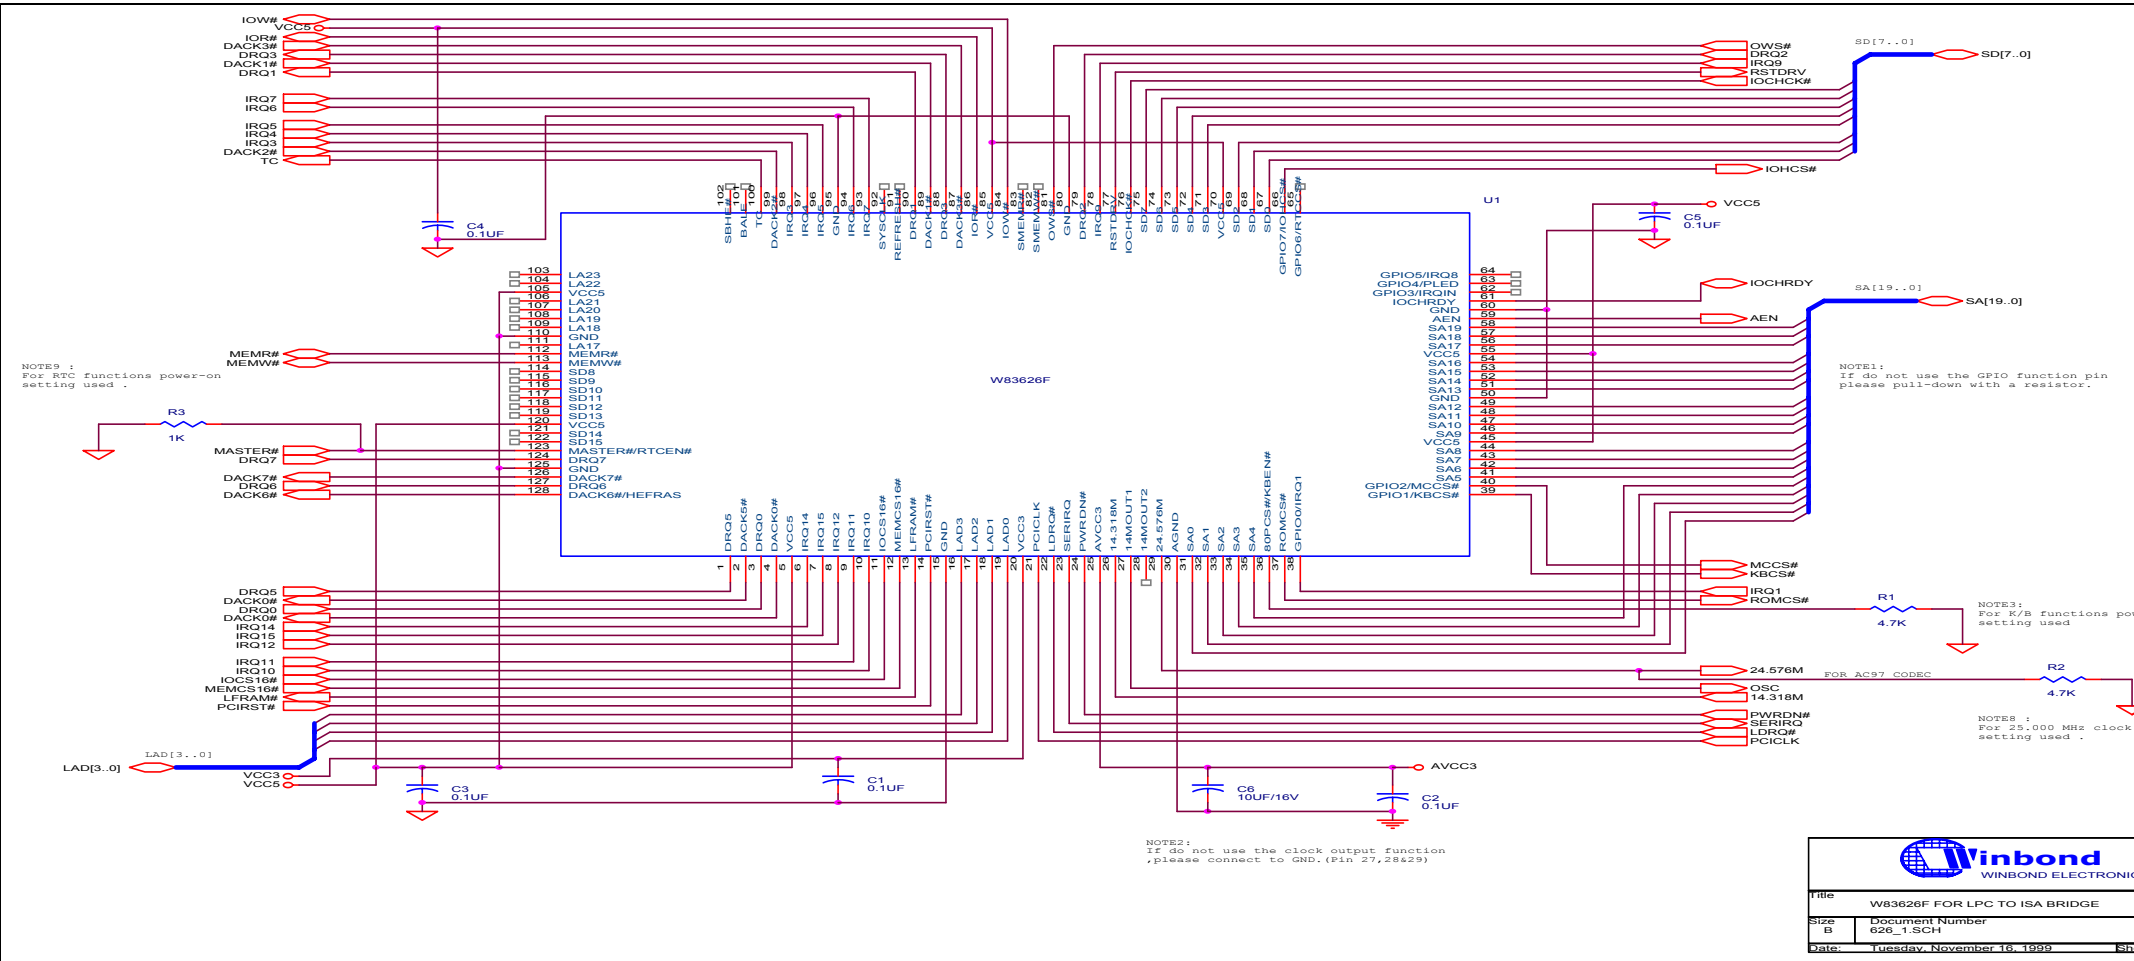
IOW#
VCC5
IOR#
DACK3#
DRQ3
DACK1#
DRQ1

IRQ7
IRQ6

IRQ5
IRQ4
IRQ3
DACK2#
TC

C4
0.1UF

OWS#
DRQ2
IRQ9
RSTDRV
IOCHCK#

SD[7..0]
SD[7..0]

IOHCS#

U1

VCC5
C5
0.1UF

IOCHRDY

SA[19..0]
SA[19..0]

AEN

102 SBHE#
101 BALE
100 TC
99 DACK2#
98 IRQ3
97 IRQ4
96 IRQ5
95 GND
94 IRQ6
93 IRQ7
92 SYSCLK
91 REFRESH#
90 DRQ1
89 DACK1#
88 DRQ3
87 DACK3#
86 IOR#
85 VCC5
84 IOW#
83 SMEMR#
82 SMEMW#
81 OWS#
80 GND
79 DRQ2
78 IRQ9
77 RSTDRV
76 IOCHCK#
75 SD7
74 SD6
73 SD5
72 SD4
71 SD3
70 VCC5
69 SD2
68 SD1
67 SD0
66 GPIO7/IOHCS#
65 GPIO6/RTCCS#

103 LA23
104 LA22
105 VCC5
106 LA21
107 LA20
108 LA19
109 LA18
110 GND
111 LA17
112 MEMR#
113 MEMW#
114 SD8
115 SD9
116 SD10
117 SD11
118 SD12
119 SD13
120 VCC5
121 SD14
122 SD15
123 MASTER#/RTCEN#
124 DRQ7
125 GND
126 DACK7#
127 DRQ6
128 DACK6#/HEFRAS

W83626F

GPIO5/IRQ8 64
GPIO4/PLED 63
GPIO3/IRQIN 62
IOCHRDY 61
GND 60
AEN 59
SA19 58
SA18 57
SA17 56
VCC5 55
SA16 54
SA15 53
SA14 52
SA13 51
GND 50
SA12 49
SA11 48
SA10 47
SA9 46
VCC5 45
SA8 44
SA7 43
SA6 42
SA5 41
GPIO2/MCCS# 40
GPIO1/KBCS# 39

MEMR#
MEMW#

NOTE9 :
For RTC functions power-on setting used .

R3
1K

MASTER#
DRQ7

DACK7#
DRQ6
DACK6#

NOTE1:
If do not use the GPIO function pin please pull-down with a resistor.

1 DRQ5
2 DACK5#
3 DRQ0
4 DACK0#
5 VCC5
6 IRQ14
7 IRQ15
8 IRQ12
9 IRQ11
10 IRQ10
11 IOCS16#
12 MEMCS16#
13 LFRAM#
14 PCIRST#
15 GND
16 LAD3
17 LAD2
18 LAD1
19 LAD0
20 VCC3
21 PCICLK
22 LDRQ#
23 SERIRQ
24 PWRDN#
25 AVCC3
26 14.318M
27 14MOUT1
28 14MOUT2
29 24.576M
30 AGND
31 SA0
32 SA1
33 SA2
34 SA3
35 SA4
36 80PCS#/KBEN#
37 ROMCS#
38 GPIO0/IRQ1

MCCS#
KBCS#

IRQ1
ROMCS#

R1
4.7K

NOTE3:
For K/B functions pow setting used

DRQ5
DACK0#
DRQ0
DACK0#
IRQ14
IRQ15
IRQ12

IRQ11
IRQ10
IOCS16#
MEMCS16#
LFRAM#
PCIRST#

24.576M
FOR AC97 CODEC
R2
4.7K
OSC
14.318M

NOTE8 :
For 25.000 MHz clock setting used .

PWRDN#
SERIRQ
LDRQ#
PCICLK

LAD[3..0]
LAD[3..0]
VCC3
VCC5

C3
0.1UF

C1
0.1UF

AVCC3
C6
10UF/16V
C2
0.1UF

NOTE2:
If do not use the clock output function ,please connect to GND.(Pin 27,28&29)

Winbond
WINBOND ELECTRONIC

Title
W83626F FOR LPC TO ISA BRIDGE
Size
B
Document Number
626_1.SCH
Date:
Tuesday, November 16, 1999
Sh